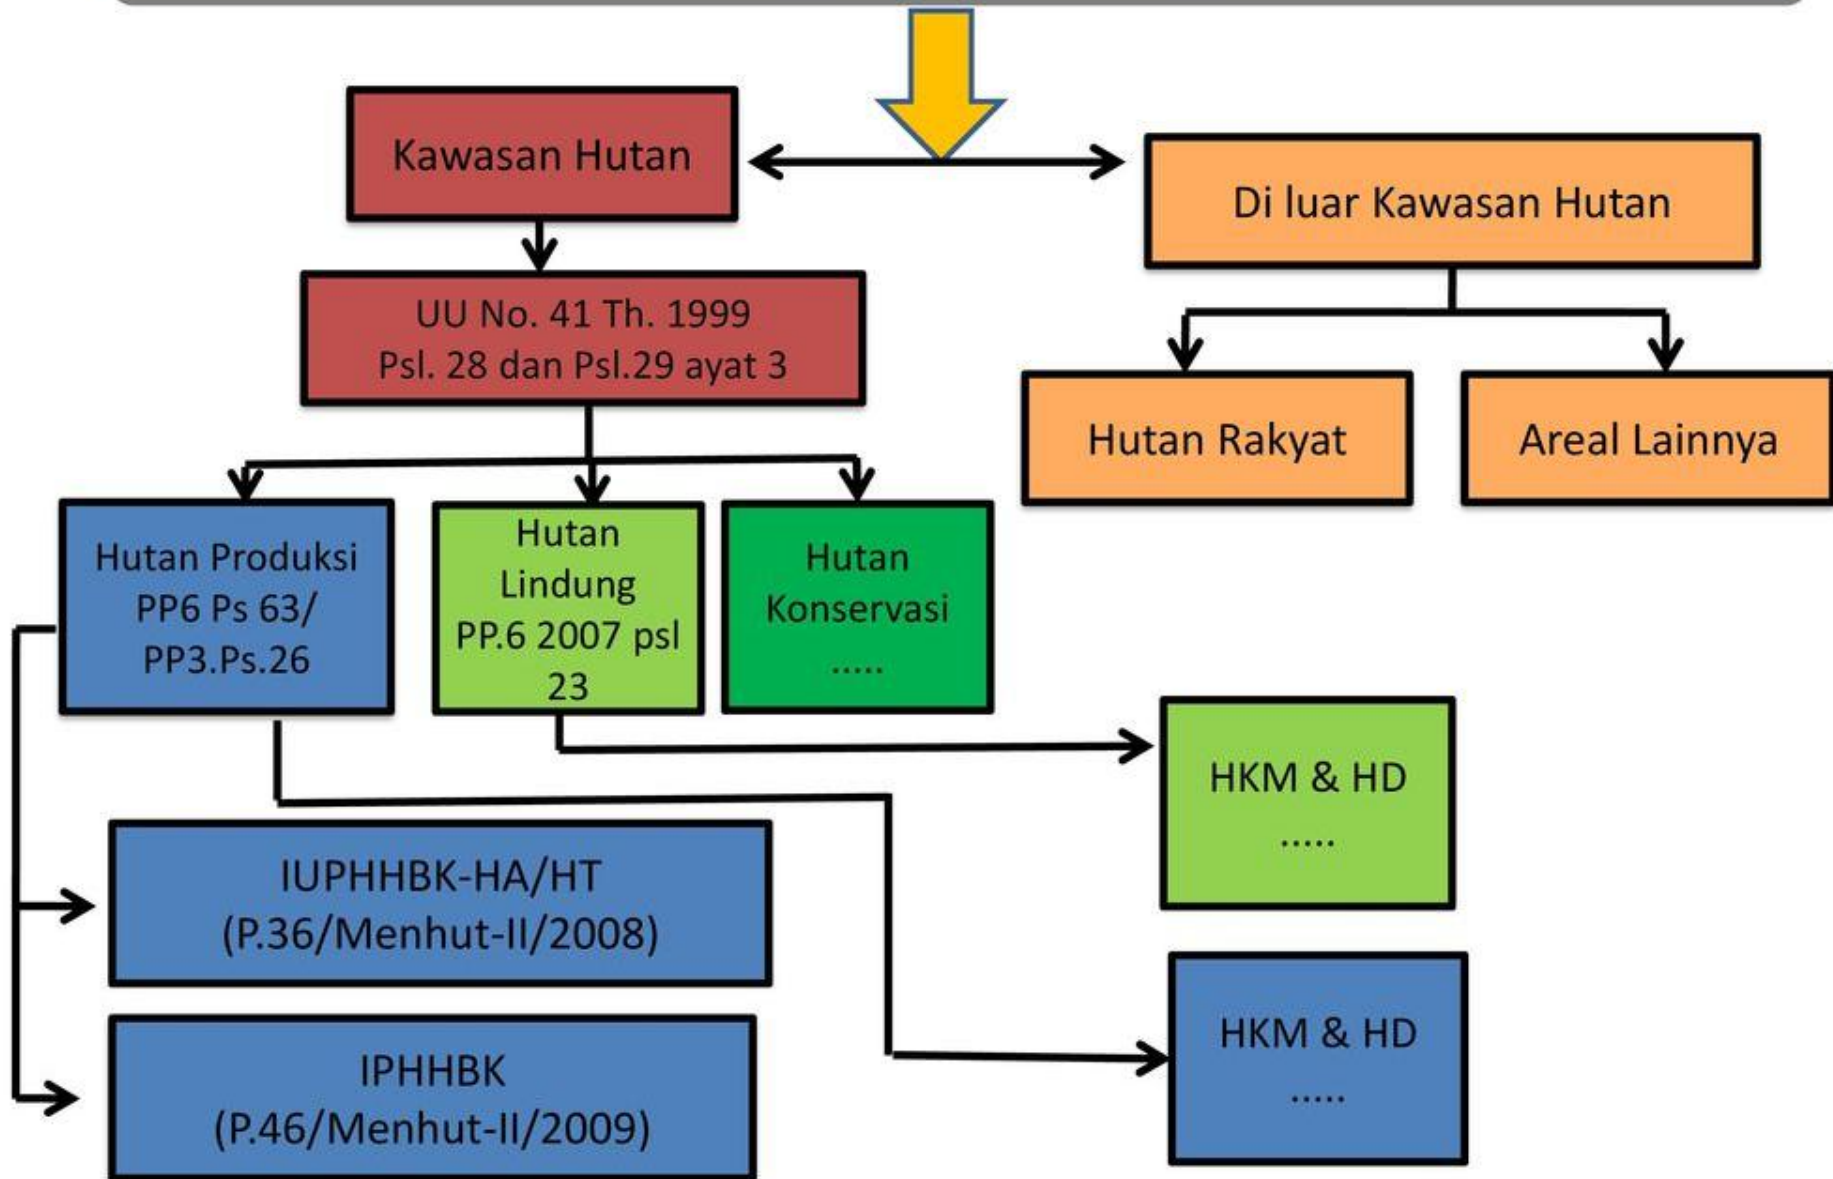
Kawasan Hutan

Di luar Kawasan Hutan

UU No. 41 Th. 1999
Psl. 28 dan Psl.29 ayat 3

Hutan Rakyat

Areal Lainnya

Hutan Produksi
PP6 Ps 63/
PP3.Ps.26

Hutan
Lindung
PP.6 2007 psl
23

Hutan
Konservasi
.....

HKM & HD
.....

IUPHHBK-HA/HT
(P.36/Menhut-II/2008)

IPHHBK
(P.46/Menhut-II/2009)

HKM & HD
.....